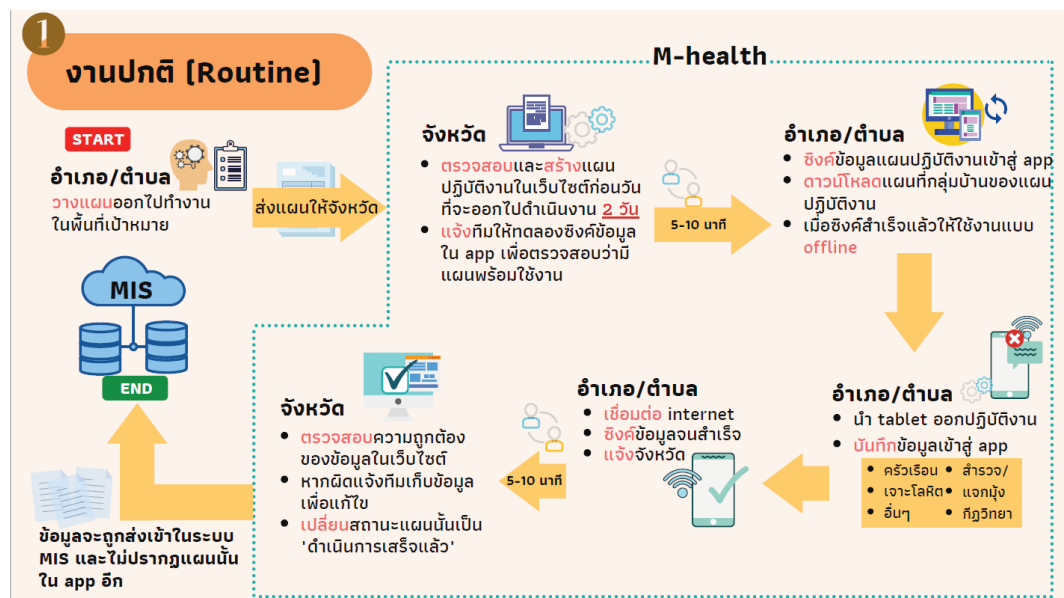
1

งานปกติ (Routine)

M-health

START

อำเภอ/ตำบล
วางแผนออกไปทำงานในพื้นที่เป้าหมาย

ส่งแผนให้จังหวัด

จังหวัด
• ตรวจสอบและสร้างแผนปฏิบัติงานในเว็บไซต์ก่อนวันที่จะออกไปดำเนินงาน 2 วัน
• แจ้งทีมให้ทดลองซิงค์ข้อมูลใน app เพื่อตรวจสอบว่ามีแผนพร้อมใช้งาน

5-10 นาที

อำเภอ/ตำบล
• ซิงค์ข้อมูลแผนปฏิบัติงานเข้าสู่ app
• ดาวน์โหลดแผนที่กลุ่มบ้านของแผนปฏิบัติงาน
• เมื่อซิงค์สำเร็จแล้วให้ใช้งานแบบ offline

MIS

END

อำเภอ/ตำบล
• นำ tablet ออกปฏิบัติงาน
• บันทึกข้อมูลเข้าสู่ app
• ครัวเรือน • สำรวจ/
• เจาะโลหิต • แจกมุ้ง
• อื่นๆ • กีฏวิทยา

อำเภอ/ตำบล
• เชื่อมต่อ internet
• ซิงค์ข้อมูลจนสำเร็จ
• แจ้งจังหวัด

5-10 นาที

จังหวัด
• ตรวจสอบความถูกต้องของข้อมูลในเว็บไซต์
• หากผิดแจ้งทีมเก็บข้อมูลเพื่อแก้ไข
• เปลี่ยนสถานะแผนนั้นเป็น 'ดำเนินการเสร็จแล้ว'

ข้อมูลจะถูกส่งเข้าในระบบ MIS และไม่ปรากฏแผนนั้นใน app อีก